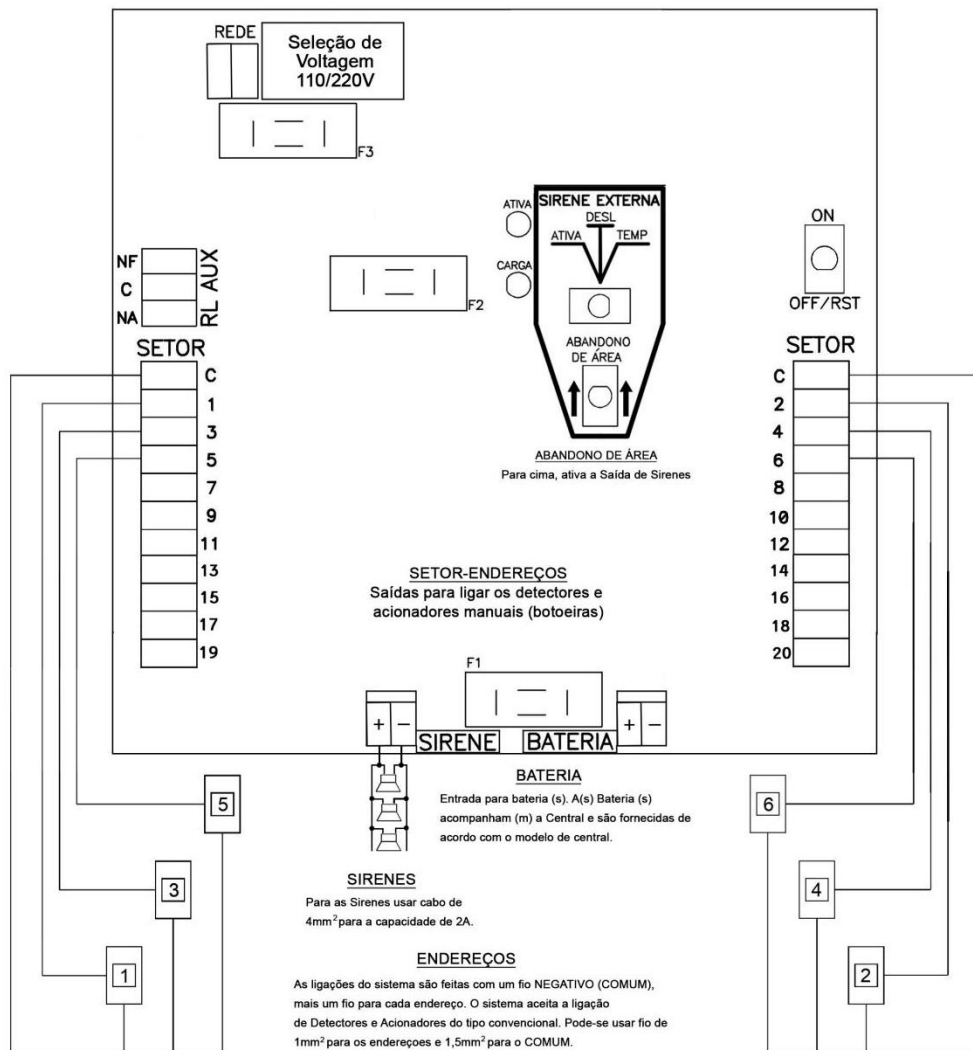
REDE

Seleção de Voltagem 110/220V

F3

ATIVA

SIRENE EXTERNA

DESL

ATIVA

TEMP

ON

CARGA

OFF/RST

NF

C

NA

RL AUX

F2

ABANDONO DE ÁREA

SETOR

C
1
3
5
7
9
11
13
15
17
19

SETOR

C
2
4
6
8
10
12
14
16
18
20

ABANDONO DE ÁREA

Para cima, ativa a Saída de Sirenes

SETOR-ENDEREÇOS

Saídas para ligar os detectores e acionadores manuais (botoeiras)

F1

+ −

SIRENE

BATERIA

+ −

BATERIA

Entrada para bateria (s). A(s) Bateria (s) acompanham (m) a Central e são fornecidas de acordo com o modelo de central.

5

6

3

4

SIRENES

Para as Sirenes usar cabo de $4mm^2$ para a capacidade de 2A.

1

2

ENDEREÇOS

As ligações do sistema são feitas com um fio NEGATIVO (COMUM), mais um fio para cada endereço. O sistema aceita a ligação de Detectores e Acionadores do tipo convencional. Pode-se usar fio de $1mm^2$ para os endereços e $1,5mm^2$ para o COMUM.